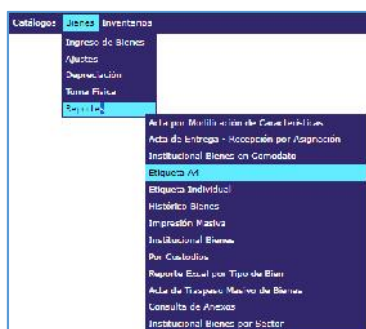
Catálogos Bienes Inventarios
Ingreso de Bienes
Ajustes
Depreciación
Toma Física
Reportes
Acta por Modificación de Características
Acta de Entrega - Recepción por Asignación
Institucional Bienes en Comodato
Etiqueta A4
Etiqueta Individual
Histórico Bienes
Impresión Masiva
Institucional Bienes
Por Custodios
Reporte Excel por Tipo de Bien
Acta de Traspaso Masivo de Bienes
Consulta de Anexos
Institucional Bienes por Sector